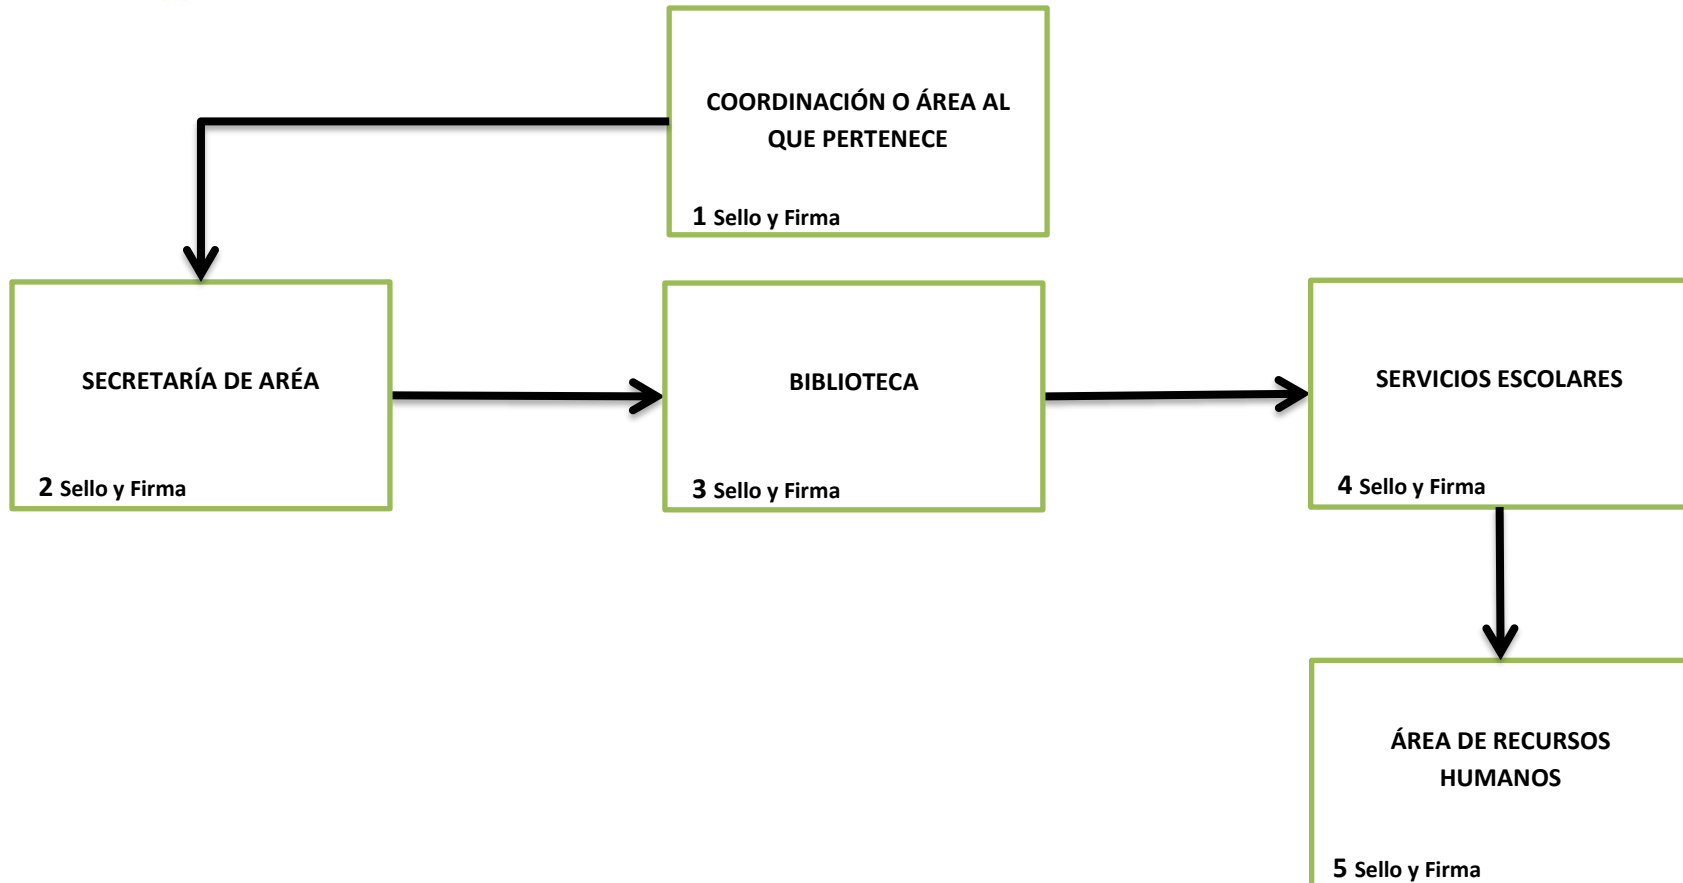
COORDINACIÓN O ÁREA AL QUE PERTENECE

1 Sello y Firma

SECRETARÍA DE ARÉA

2 Sello y Firma

BIBLIOTECA

3 Sello y Firma

SERVICIOS ESCOLARES

4 Sello y Firma

ÁREA DE RECURSOS HUMANOS

5 Sello y Firma